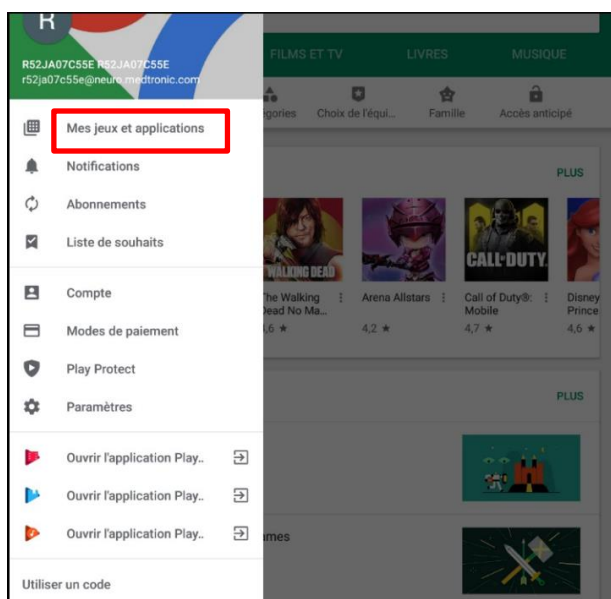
R

R52JA07C55E R52JA07C55E
r52ja07c55e@neuro.medtronic.com

FILMS ET TV
LIVRES
MUSIQUE

égories
Choix de l'équi...
Famille
Accès anticipé

Mes jeux et applications
Notifications
Abonnements
Liste de souhaits
Compte
Modes de paiement
Play Protect
Paramètres
Ouvrir l'application Play..
Ouvrir l'application Play..
Ouvrir l'application Play..
Utiliser un code

PLUS

WALKING DEAD
CALL·DUTY

The Walking Dead No Ma...
6 ★
Arena Allstars
4,2 ★
Call of Duty®: Mobile
4,7 ★
Disney Prince
4,6 ★

PLUS

mes